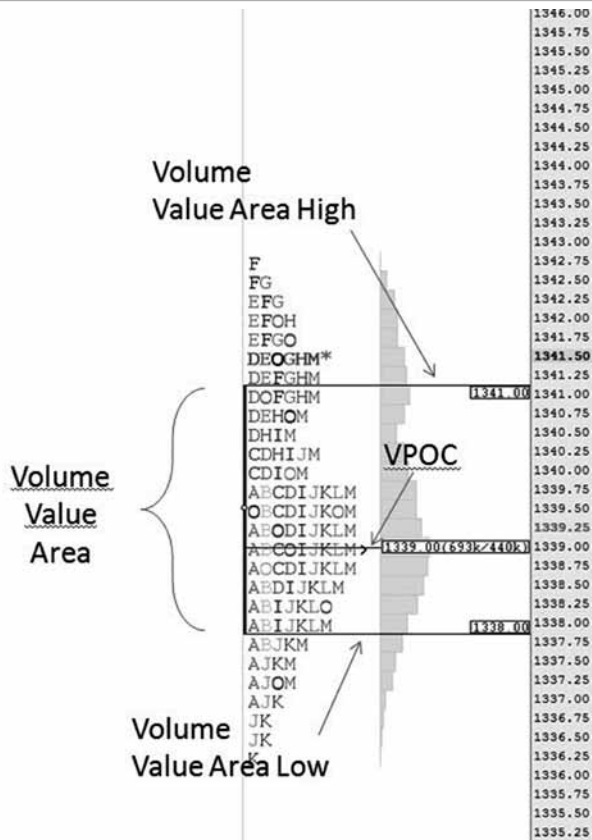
Volume
Value Area High

Volume
Value
Area

VPOC

Volume
Value Area Low

F
FG
EFG
EFOH
EFGO
DEOGHM*
DEFGHM
DOFGHM
DEHOM
DHIM
CDHIJM
CDIOM
ABCDIJKLM
OBCDIJKOM
ABODIJKLM
ABCOIJKLM
AOCDIJKLM
ABDIJKLM
ABIJKLO
ABIJKLM
ABJKM
AJKM
AJOM
AJK
JK
JK
K

1341.00
1339.00(693k/440k)
1338.00

1346.00
1345.75
1345.50
1345.25
1345.00
1344.75
1344.50
1344.25
1344.00
1343.75
1343.50
1343.25
1343.00
1342.75
1342.50
1342.25
1342.00
1341.75
1341.50
1341.25
1341.00
1340.75
1340.50
1340.25
1340.00
1339.75
1339.50
1339.25
1339.00
1338.75
1338.50
1338.25
1338.00
1337.75
1337.50
1337.25
1337.00
1336.75
1336.50
1336.25
1336.00
1335.75
1335.50
1335.25